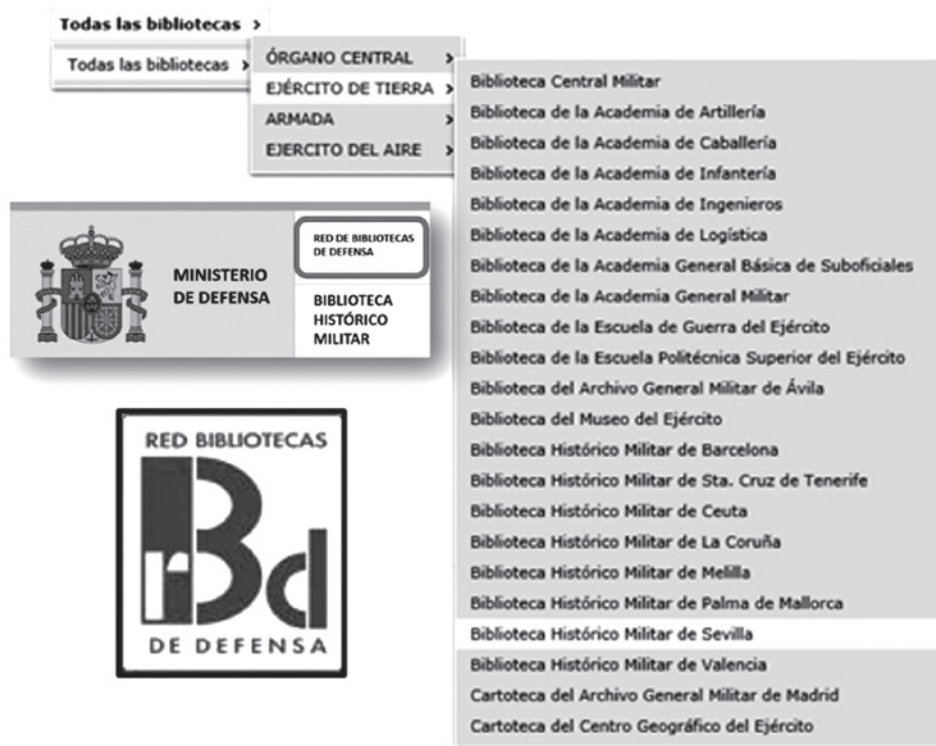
Todas las bibliotecas >

Todas las bibliotecas >

ÓRGANO CENTRAL >
EJÉRCITO DE TIERRA >
ARMADA >
EJERCITO DEL AIRE >

Biblioteca Central Militar
Biblioteca de la Academia de Artillería
Biblioteca de la Academia de Caballería
Biblioteca de la Academia de Infantería
Biblioteca de la Academia de Ingenieros
Biblioteca de la Academia de Logística
Biblioteca de la Academia General Básica de Suboficiales
Biblioteca de la Academia General Militar
Biblioteca de la Escuela de Guerra del Ejército
Biblioteca de la Escuela Politécnica Superior del Ejército
Biblioteca del Archivo General Militar de Ávila
Biblioteca del Museo del Ejército
Biblioteca Histórico Militar de Barcelona
Biblioteca Histórico Militar de Sta. Cruz de Tenerife
Biblioteca Histórico Militar de Ceuta
Biblioteca Histórico Militar de La Coruña
Biblioteca Histórico Militar de Melilla
Biblioteca Histórico Militar de Palma de Mallorca
Biblioteca Histórico Militar de Sevilla
Biblioteca Histórico Militar de Valencia
Cartoteca del Archivo General Militar de Madrid
Cartoteca del Centro Geográfico del Ejército

MINISTERIO DE DEFENSA

RED DE BIBLIOTECAS DE DEFENSA

BIBLIOTECA HISTÓRICO MILITAR

RED BIBLIOTECAS
rBd
DE DEFENSA